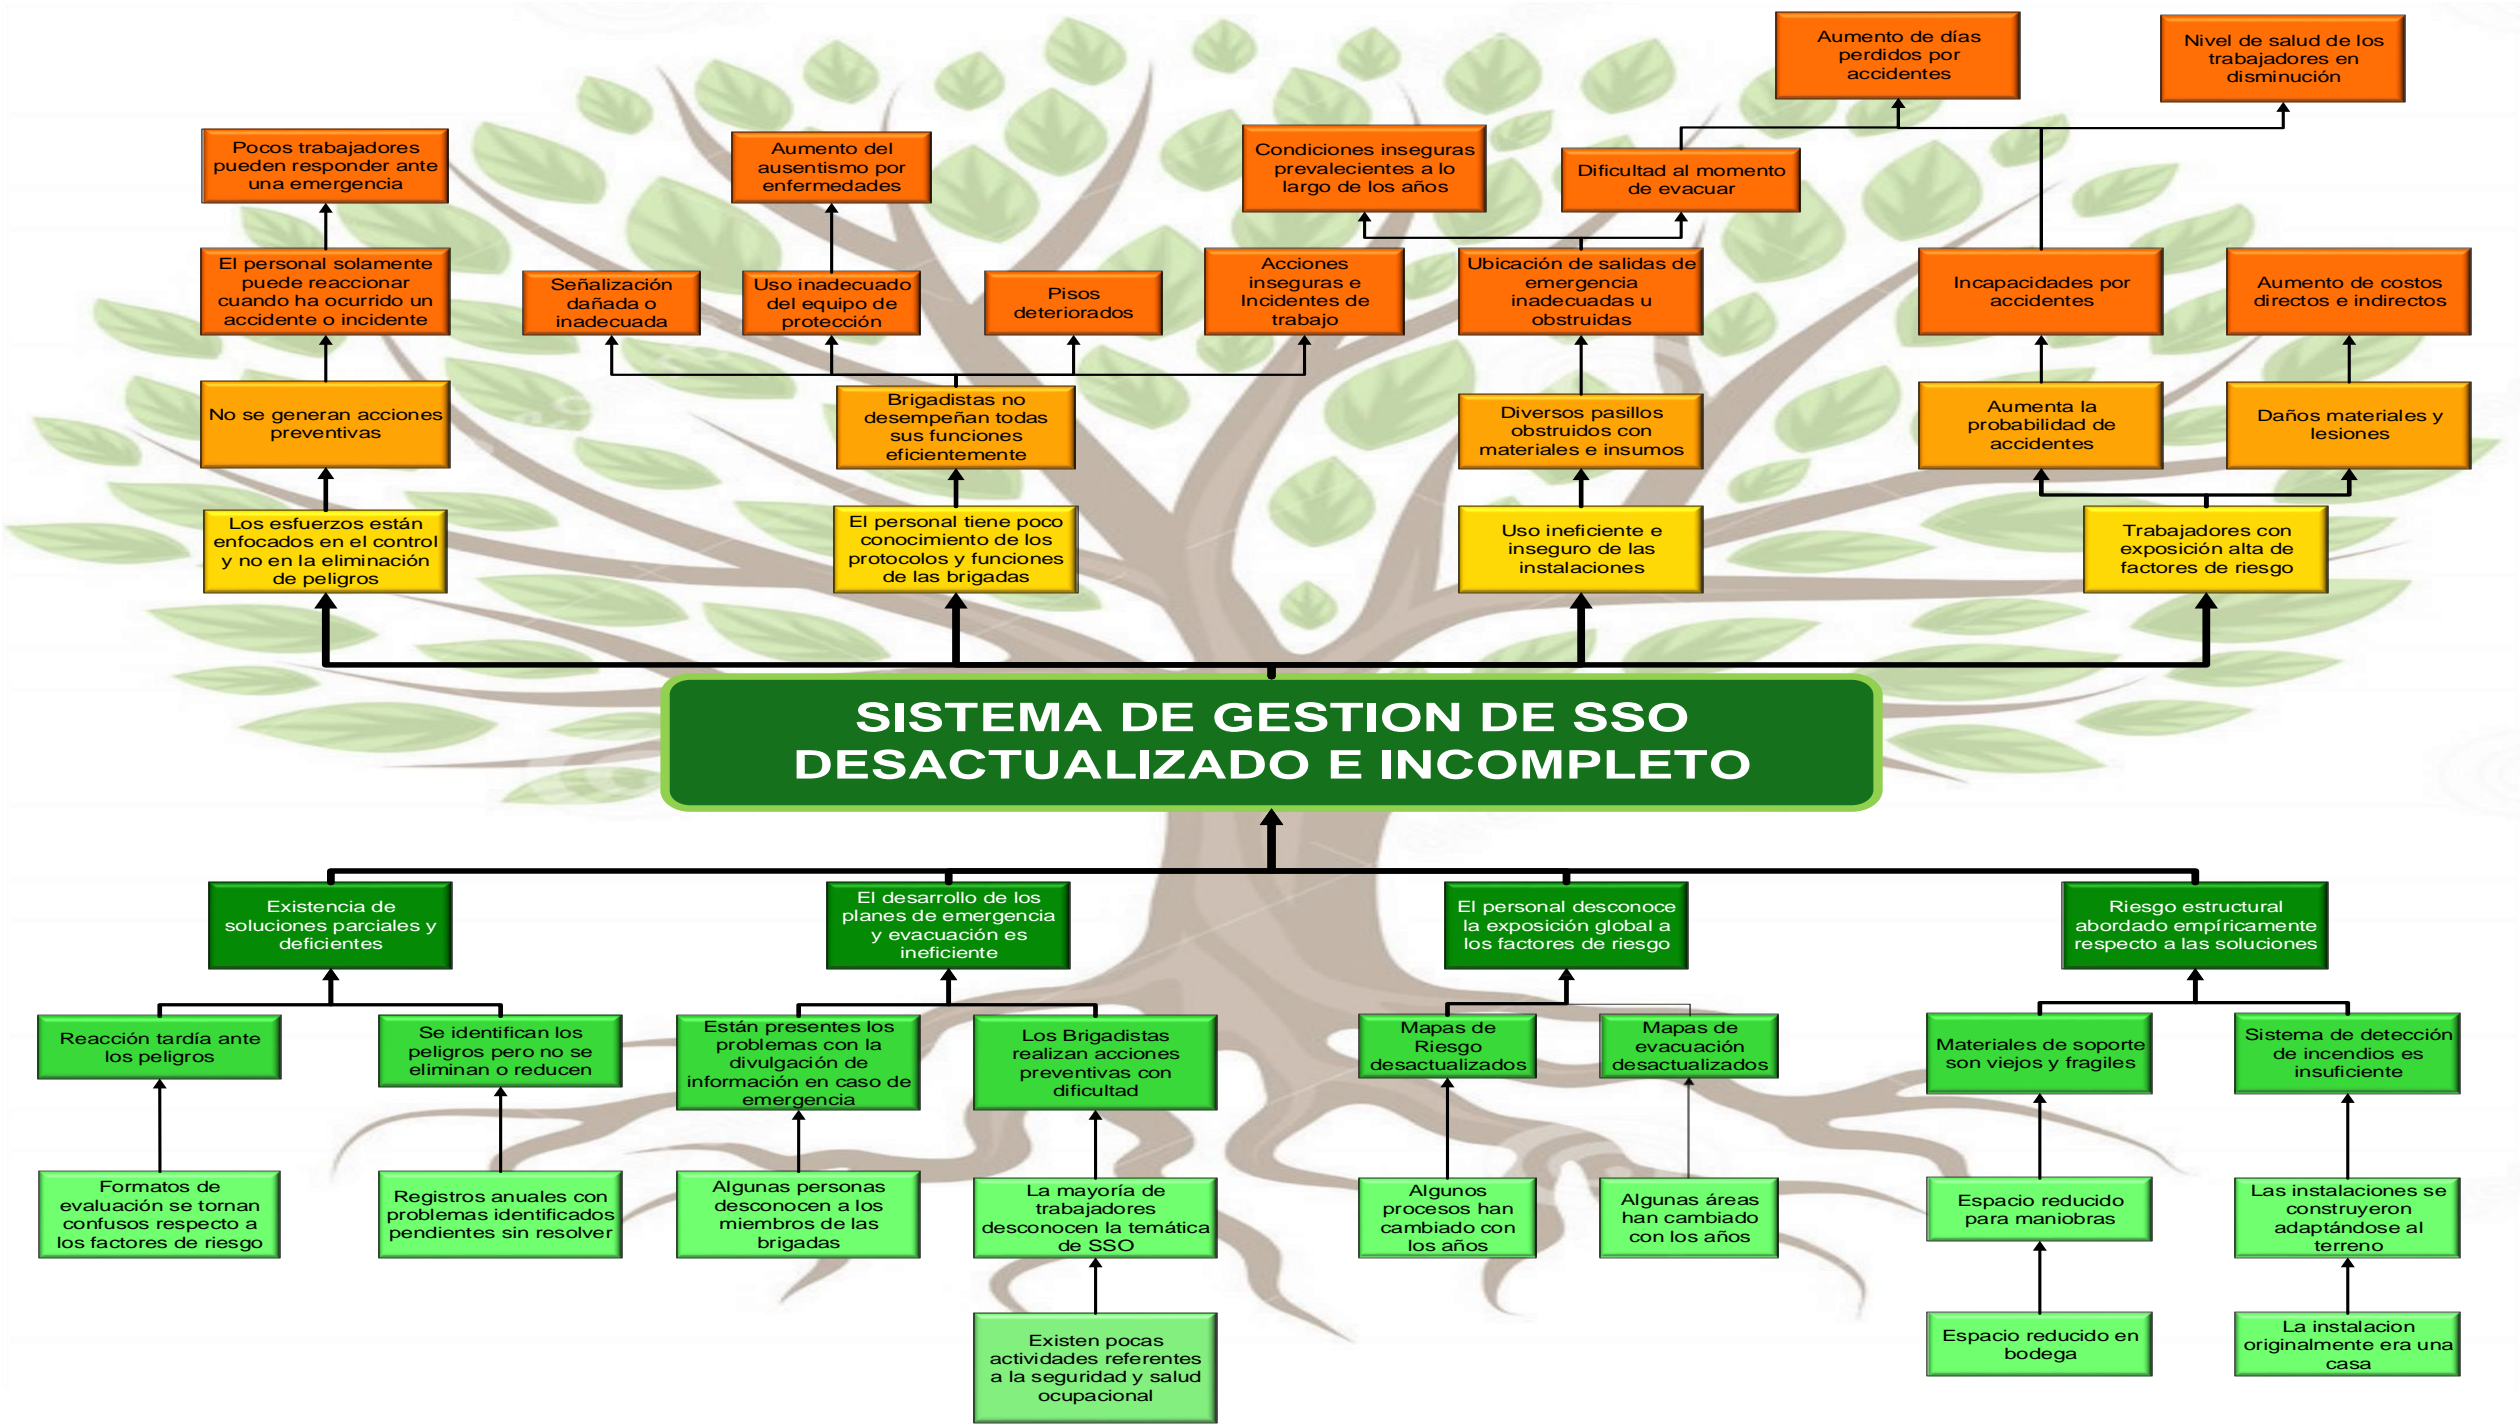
Aumento de días perdidos por accidentes

Nivel de salud de los trabajadores en disminución

Pocos trabajadores pueden responder ante una emergencia

Aumento del ausentismo por enfermedades

Condiciones inseguras prevalecientes a lo largo de los años

Dificultad al momento de evacuar

El personal solamente puede reaccionar cuando ha ocurrido un accidente o incidente

Señalización dañada o inadecuada

Uso inadecuado del equipo de protección

Pisos deteriorados

Acciones inseguras e Incidentes de trabajo

Ubicación de salidas de emergencia inadecuadas u obstruidas

Incapacidades por accidentes

Aumento de costos directos e indirectos

No se generan acciones preventivas

Brigadistas no desempeñan todas sus funciones eficientemente

Diversos pasillos obstruidos con materiales e insumos

Aumenta la probabilidad de accidentes

Daños materiales y lesiones

Los esfuerzos están enfocados en el control y no en la eliminación de peligros

El personal tiene poco conocimiento de los protocolos y funciones de las brigadas

Uso ineficiente e inseguro de las instalaciones

Trabajadores con exposición alta de factores de riesgo

SISTEMA DE GESTION DE SSO DESACTUALIZADO E INCOMPLETO

Existencia de soluciones parciales y deficientes

El desarrollo de los planes de emergencia y evacuación es ineficiente

El personal desconoce la exposición global a los factores de riesgo

Riesgo estructural abordado empíricamente respecto a las soluciones

Reacción tardía ante los peligros

Se identifican los peligros pero no se eliminan o reducen

Están presentes los problemas con la divulgación de información en caso de emergencia

Los Brigadistas realizan acciones preventivas con dificultad

Mapas de Riesgo desactualizados

Mapas de evacuación desactualizados

Materiales de soporte son viejos y fragiles

Sistema de detección de incendios es insuficiente

Formatos de evaluación se tornan confusos respecto a los factores de riesgo

Registros anuales con problemas identificados pendientes sin resolver

Algunas personas desconocen a los miembros de las brigadas

La mayoría de trabajadores desconocen la temática de SSO

Algunos procesos han cambiado con los años

Algunas áreas han cambiado con los años

Espacio reducido para maniobras

Las instalaciones se construyeron adaptándose al terreno

Existen pocas actividades referentes a la seguridad y salud ocupacional

Espacio reducido en bodega

La instalacion originalmente era una casa